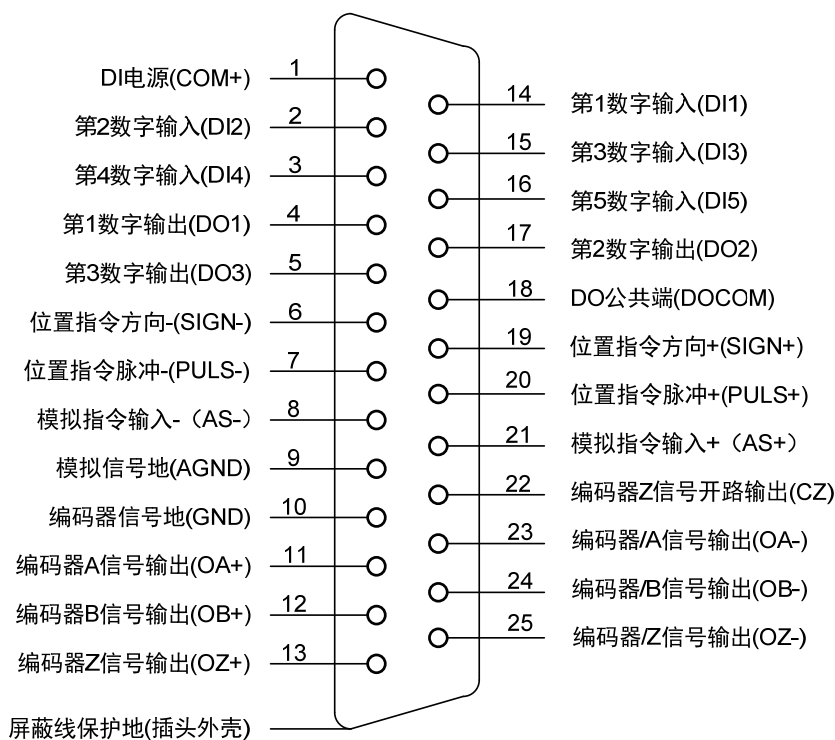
DI电源(COM+) 1
第2数字输入(DI2) 2
第4数字输入(DI4) 3
第1数字输出(DO1) 4
第3数字输出(DO3) 5
位置指令方向-(SIGN-) 6
位置指令脉冲-(PULS-) 7
模拟指令输入-（AS-） 8
模拟信号地(AGND) 9
编码器信号地(GND) 10
编码器A信号输出(OA+) 11
编码器B信号输出(OB+) 12
编码器Z信号输出(OZ+) 13
屏蔽线保护地(插头外壳)

14 第1数字输入(DI1)
15 第3数字输入(DI3)
16 第5数字输入(DI5)
17 第2数字输出(DO2)
18 DO公共端(DOCOM)
19 位置指令方向+(SIGN+)
20 位置指令脉冲+(PULS+)
21 模拟指令输入+（AS+）
22 编码器Z信号开路输出(CZ)
23 编码器/A信号输出(OA-)
24 编码器/B信号输出(OB-)
25 编码器/Z信号输出(OZ-)